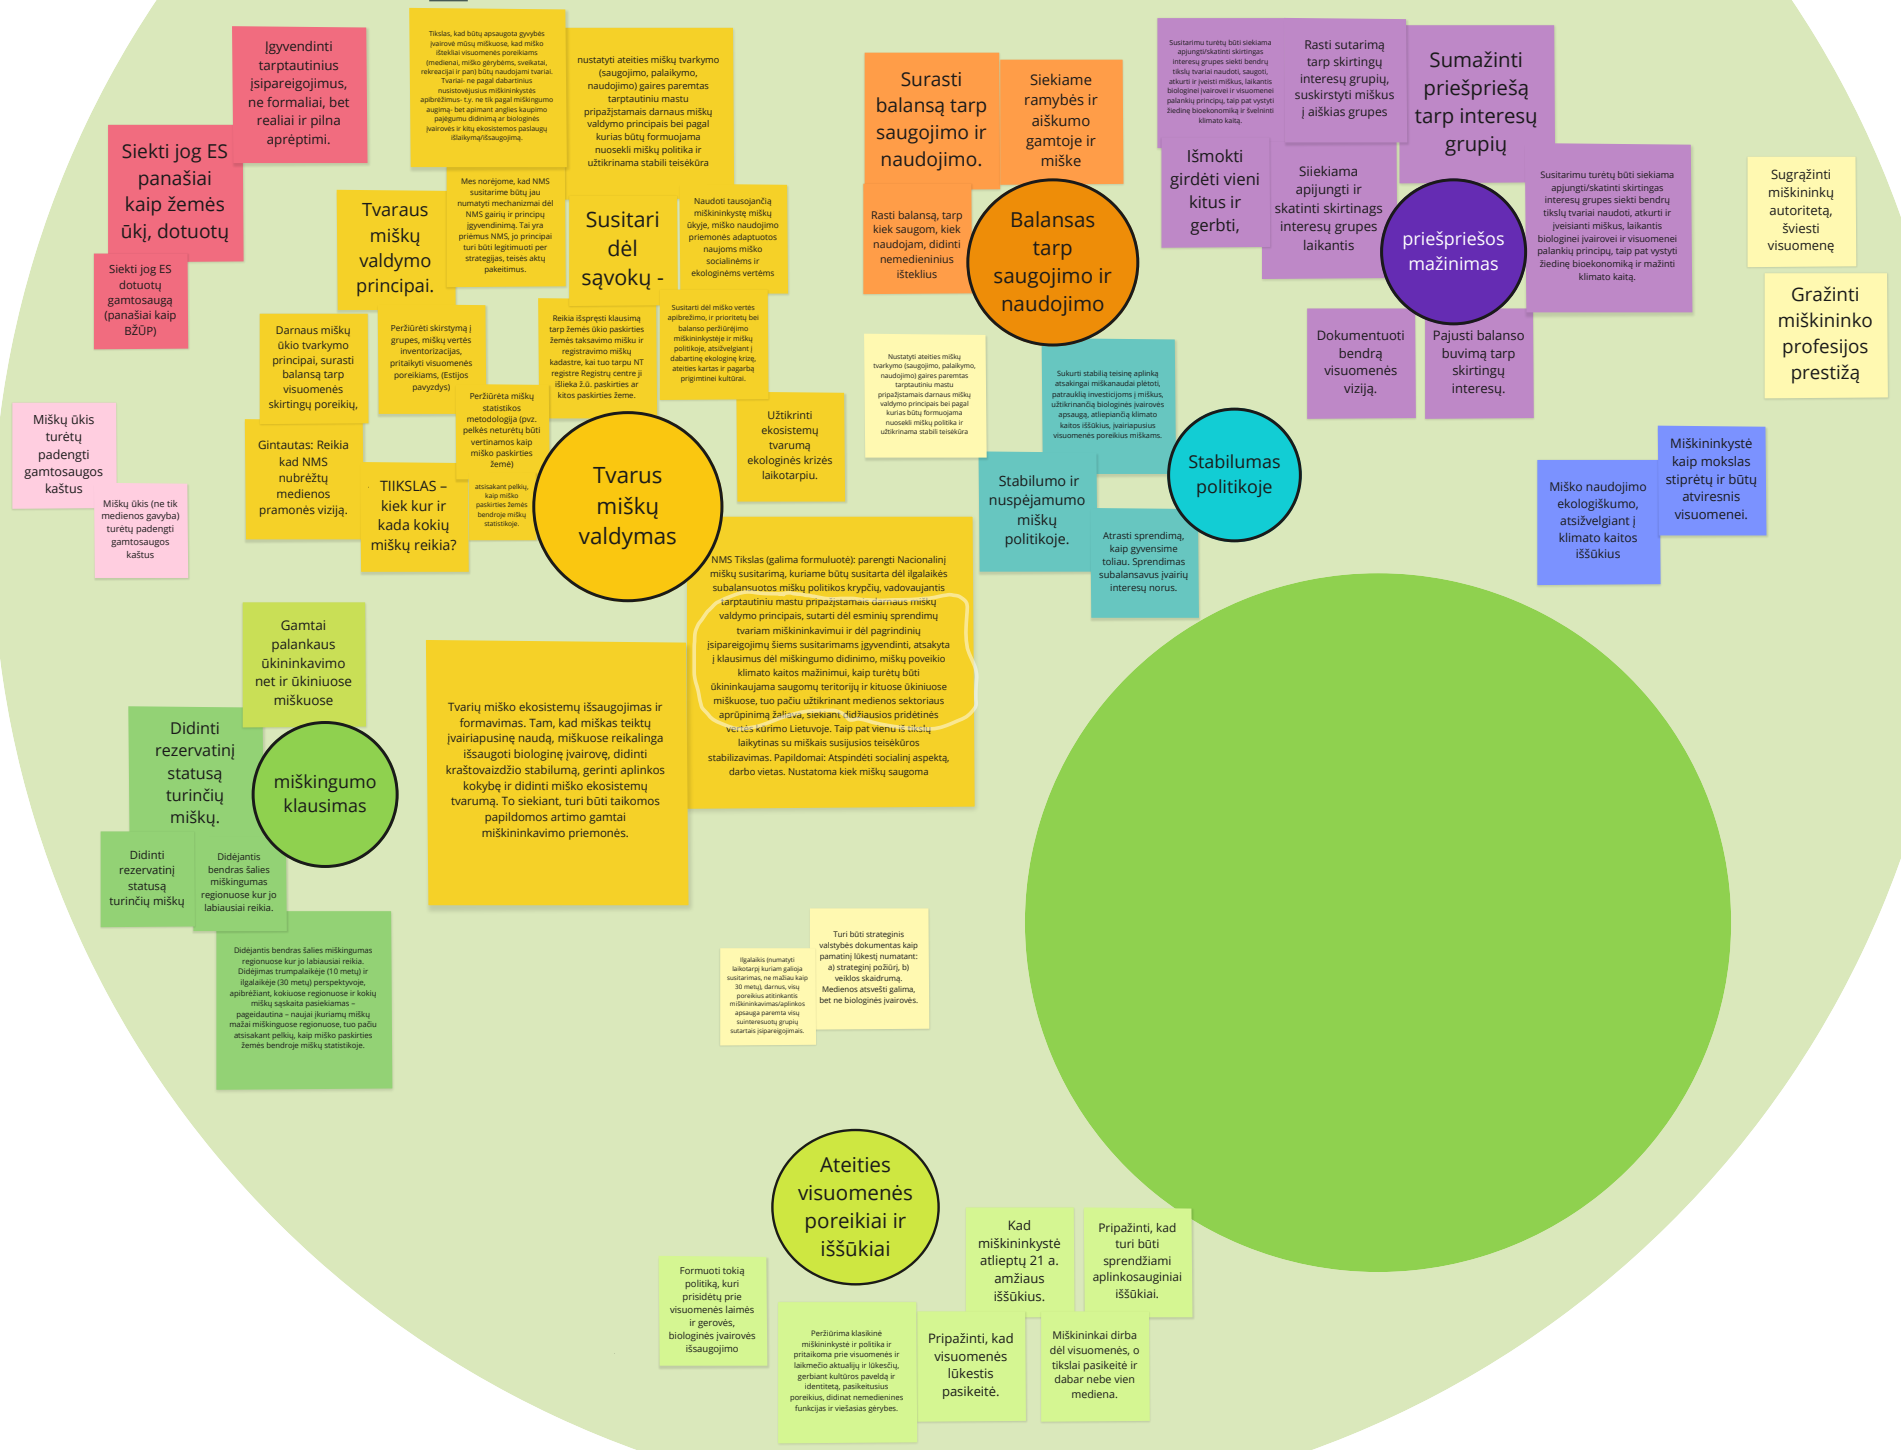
Įgyvendinti tarptautinius įsipareigojimus, ne formaliai, bet realiai ir pilna apimtimi.

Siekti jog ES panašiai kaip žemės ūkį, dotuotų

Siekti jog ES dotuotų gamtosaugą (panašiai kaip BŽŪP)

Miškų ūkis turėtų padengti gamtosaugos kaštus

Miškų ūkis (ne tik medienos gavyba) turėtų padengti gamtosaugos kaštus

Tikslas, kad būtų apsaugota gyvybės įvairovė mūsų miškuose, kad miško ištekliai visuomenės poreikiams (medienai, miško gėrybėms, sveikatai, rekreacijai ir pan) būtų naudojami tvariai. Tvariai- ne pagal dabartinius nusistovėjusius miškininkystės apibrėžimus- t.y. ne tik pagal miškingumo augimą- bet apimant anglies kaupimo pajėgumo didinimą ir biologinės įvairovės ir kitų ekosistemos paslaugų išlaikymą/išsaugojimą.

nustatyti ateities miškų tvarkymo (saugojimo, palaikymo, naudojimo) gaires paremtas tarptautiniu mastu pripažįstamais darnaus miškų valdymo principais bei pagal kurias būtų formuojama nuosekli miškų politika ir užtikrinama stabili teisėkūra

Tvaraus miškų valdymo principai.

Mes norėjome, kad NMS susitarime būtų jau numatyti mechanizmai dėl NMS gairių ir principų įgyvendinimą. Tai yra priėmus NMS, jo principai turi būti legitimuoti per strategijas, teisės aktų pakeitimus.

Susitari dėl sąvokų -

Naudoti tausojančią miškininkystę miškų ūkyje, miško naudojimo priemonės adaptuotos naujoms miško socialinėms ir ekologinėms vertėms

Darnaus miškų ūkio tvarkymo principai, surasti balansą tarp visuomenės skirtingų poreikių,

Peržiūrėti skirstymą į grupes, miškų vertės inventorizacijas, pritaikyti visuomenės poreikiams, (Estijos pavyzdys)

Reikia išspręsti klausimą tarp žemės ūkio paskirties žemės taksavimo miško ir registravimo miškų kadastre, kai tuo tarpu NT registre Registrų centre ji išlieka ž.ū. paskirties ar kitos paskirties žeme.

Susitarti dėl miško vertės apibrėžimo, ir prioritetų bei balanso peržiūrėjimo miškininkystėje ir miškų politikoje, atsižvelgiant į dabartinę ekologinę krizę, ateities kartas ir pagarbą prigimtinei kultūrai.

Peržiūrėta miškų statistikos metodologija (pvz. pelkės neturėtų būti vertinamos kaip miško paskirties žemė)

Gintautas: Reikia kad NMS nubrėžtų medienos pramonės viziją.

TIIKSLAS - kiek kur ir kada kokių miškų reikia?

atsisakant pelkių, kaip miško paskirties žemės bendroje miškų statistikoje.

Tvarus miškų valdymas

Užtikrinti ekosistemų tvarumą ekologinės krizės laikotarpiu.

Surasti balansą tarp saugojimo ir naudojimo.

Siekiame ramybės ir aiškumo gamtoje ir miške

Rasti balansą, tarp kiek saugom, kiek naudojam, didinti nemedieninius išteklius

Balansas tarp saugojimo ir naudojimo

Nustatyti ateities miškų tvarkymo (saugojimo, palaikymo, naudojimo) gaires paremtas tarptautiniu mastu pripažįstamais darnaus miškų valdymo principais bei pagal kurias būtų formuojama nuosekli miškų politika ir užtikrinama stabili teisėkūra

Sukurti stabilią teisinę aplinką atsakingai miškanaudai plėtoti, patrauklią investicijoms į miškus, užtikrinančią biologinės įvairovės apsaugą, atliepiančią klimato kaitos iššūkius, įvairiapusius visuomenės poreikius miškams.

Stabilumo ir nuspėjamumo miškų politikoje.

Stabilumas politikoje

Atrasti sprendimą, kaip gyvensime toliau. Sprendimas subalansavus įvairių interesų norus.

Susitarimu turėtų būti siekiama apjungti/skatinti skirtingas interesų grupes siekti bendrų tikslų tvariai naudoti, saugoti, atkurti ir įveisti miškus, laikantis biologinei įvairovei ir visuomenei palankių principų, taip pat vystyti žiedinę bioekonomiką ir mažinti klimato kaitą.

Rasti sutarimą tarp skirtingų interesų grupių, suskirstyti miškus į aiškias grupes

Sumažinti priešpriešą tarp interesų grupių

Išmokti girdėti vieni kitus ir gerbti,

Siiekiama apjungti ir skatinti skirtinags interesų grupes laikantis

priešpriešos mažinimas

Susitarimu turėtų būti siekiama apjungti/skatinti skirtingas interesų grupes siekti bendrų tikslų tvariai naudoti, atkurti ir įveisiant miškus, laikantis biologinei įvairovei ir visuomenei palankių principų, taip pat vystyti žiedinę bioekonomiką ir mažinti klimato kaitą.

Dokumentuoti bendrą visuomenės viziją.

Pajusti balanso buvimą tarp skirtingų interesų.

Sugrąžinti miškininkų autoritetą, šviesti visuomenę

Gražinti miškininko profesijos prestižą

Miškininkystė kaip mokslas stiprėtų ir būtų atviresnis visuomenei.

Miško naudojimo ekologiškumo, atsižvelgiant į klimato kaitos iššūkius

NMS Tikslas (galima formuluotė): parengti Nacionalinį miškų susitarimą, kuriame būtų susitarta dėl ilgalaikės subalansuotos miškų politikos krypčių, vadovaujantis tarptautiniu mastu pripažįstamais darnaus miškų valdymo principais, sutarti dėl esminių sprendimų tvariam miškininkavimui ir dėl pagrindinių įsipareigojimų šiems susitarimams įgyvendinti, atsakyta į klausimus dėl miškingumo didinimo, miškų poveikio klimato kaitos mažinimui, kaip turėtų būti ūkininkaujama saugomų teritorijų ir kituose ūkiniuose miškuose, tuo pačiu užtikrinant medienos sektoriaus aprūpinimą žaliava, siekiant didžiausios pridėtinės vertės kūrimo Lietuvoje. Taip pat vienu iš tikslų laikytinas su miškais susijusios teisėkūros stabilizavimas. Papildomai: Atspindėti socialinį aspektą, darbo vietas. Nustatoma kiek miškų saugoma

Gamtai palankaus ūkininkavimo net ir ūkiniuose miškuose

Tvarių miško ekosistemų išsaugojimas ir formavimas. Tam, kad miškas teiktų įvairiapusinę naudą, miškuose reikalinga išsaugoti biologinę įvairovę, didinti kraštovaizdžio stabilumą, gerinti aplinkos kokybę ir didinti miško ekosistemų tvarumą. To siekiant, turi būti taikomos papildomos artimo gamtai miškininkavimo priemonės.

Didinti rezervatinį statusą turinčių miškų.

miškingumo klausimas

Didinti rezervatinį statusą turinčių miškų

Didėjantis bendras šalies miškingumas regionuose kur jo labiausiai reikia.

Didėjantis bendras šalies miškingumas regionuose kur jo labiausiai reikia. Didėjimas trumpalaikėje (10 metų) ir ilgalaikėje (30 metų) perspektyvoje, apibrėžiant, kokiuose regionuose ir kokių miškų sąskaita pasiekiamas - pageidautina - naujai įkuriamų miškų mažai miškinguose regionuose, tuo pačiu atsisakant pelkių, kaip miško paskirties žemės bendroje miškų statistikoje.

Ilgalaikis (numatyti laikotarpį kuriam galioja susitarimas, ne mažiau kaip 30 metų), darnus, visų poreikius atitinkantis miškininkavimas/aplinkos apsauga paremta visų suinteresuotų grupių sutartais įsipareigojimais.

Turi būti strateginis valstybės dokumentas kaip pamatinį lūkestį numatant: a) strateginį požiūrį, b) veiklos skaidrumą. Medienos atsvеšti galima, bet ne biologinės įvairovės.

Ateities visuomenės poreikiai ir iššūkiai

Formuoti tokią politiką, kuri prisidėtų prie visuomenės laimės ir gerovės, biologinės įvairovės išsaugojimo

Kad miškininkystė atlieptų 21 a. amžiaus iššūkius.

Pripažinti, kad turi būti sprendžiami aplinkosauginiai iššūkiai.

Peržiūrima klasikinė miškininkystė ir politika ir pritaikoma prie visuomenės ir laikmečio aktualijų ir lūkesčių, gerbiant kultūros paveldą ir identitetą, pasiekiant visuomenės poreikius, didinat nemedienines funkcijas ir viešąsias gėrybes.

Pripažinti, kad visuomenės lūkestis pasikeitė.

Miškininkai dirba dėl visuomenės, o tikslai pasikeitė ir dabar nebe vien mediena.